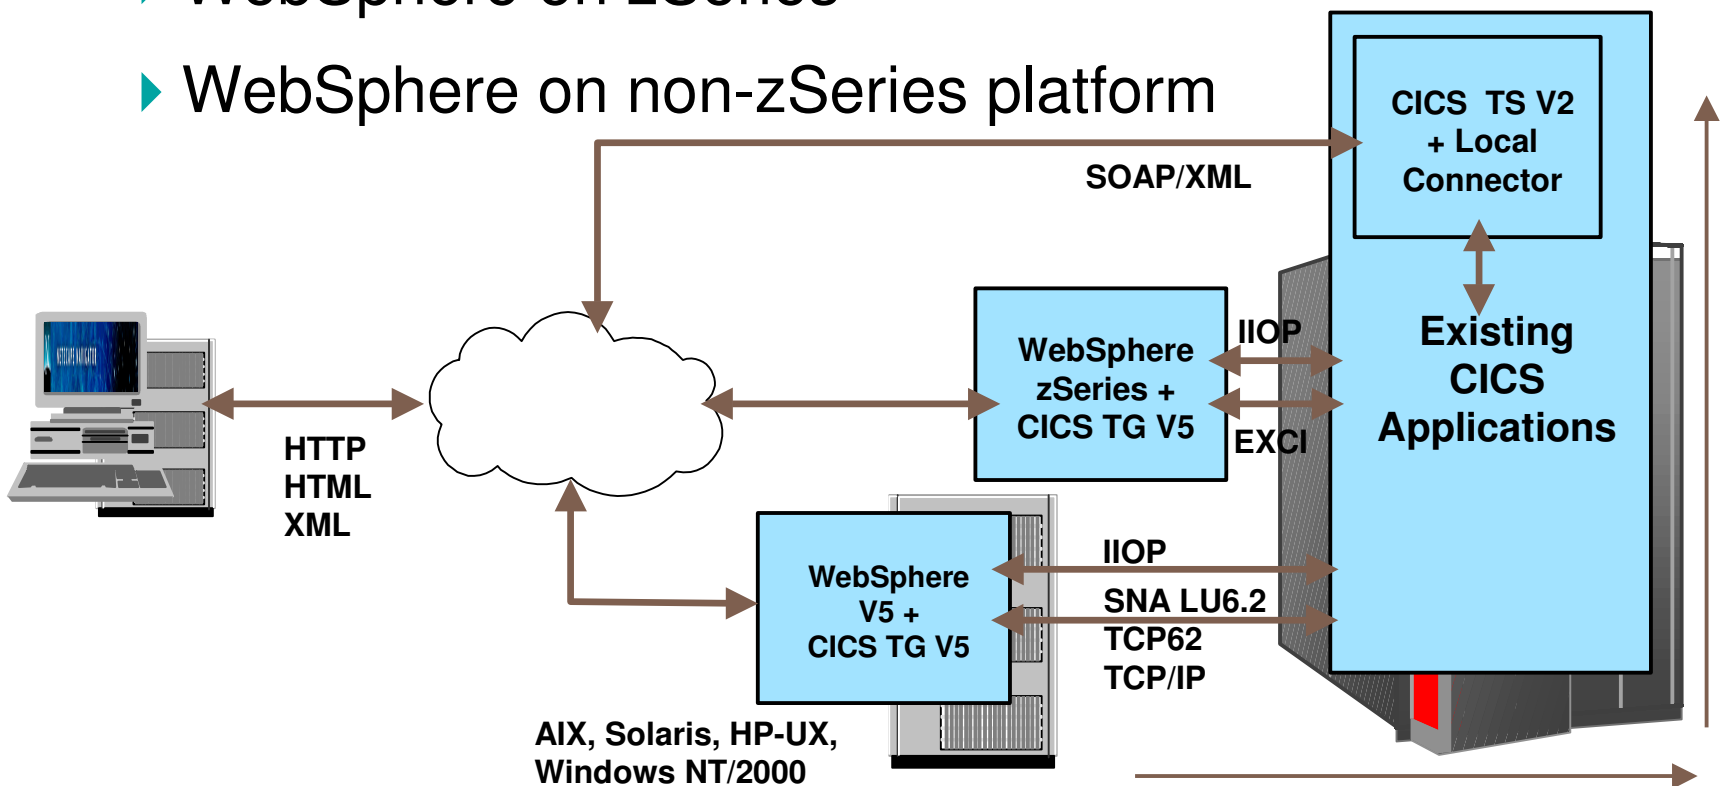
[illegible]

WebSphere on non-zSeries platform

CICS TS V2 + Local Connector

SOAP/XML

Existing CICS Applications

WebSphere zSeries + CICS TG V5

IIOP

EXCI

HTTP
HTML
XML

WebSphere V5 + CICS TG V5

IIOP

SNA LU6.2
TCP62
TCP/IP

AIX, Solaris, HP-UX, Windows NT/2000